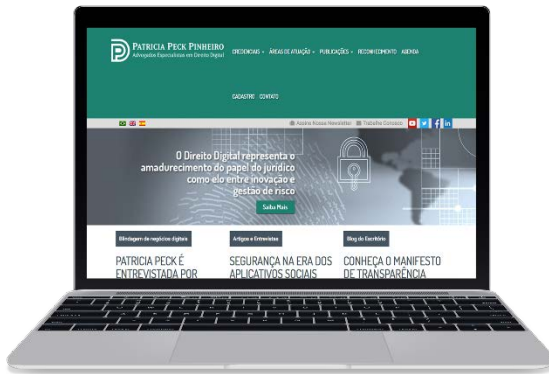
PATRICIA PECK PINHEIRO
Advogados Especialistas em Direito Digital

CREDENCIAIS ÁREAS DE ATUAÇÃO PUBLICAÇÕES RECONHECIMENTO AGENDA

CADASTRO CONTATO

Assine Nossa Newsletter Trabalhe Conosco

O Direito Digital representa o amadurecimento do papel do jurídico como elo entre inovação e gestão de risco

Saiba Mais

Blindagem de negócios digitais

PATRICIA PECK É ENTREVISTADA POR

Artigos e Entrevistas

SEGURANÇA NA ERA DOS APLICATIVOS SOCIAIS

Blog do Escritório

CONHEÇA O MANIFESTO DE TRANSPARÊNCIA